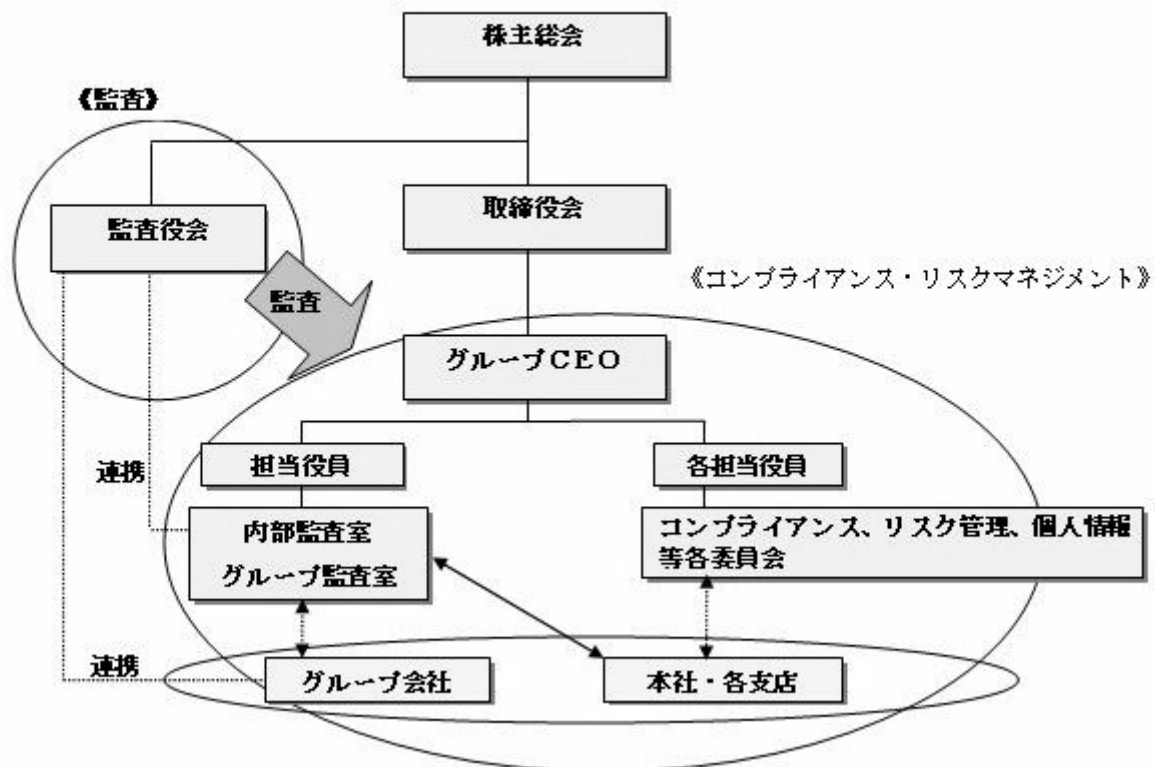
株主総会

《監査》

監査役会

取締役会

監査

《コンプライアンス・リスクマネジメント》

グループCEO

連携

担当役員

各担当役員

内部監査室
グループ監査室

コンプライアンス、リスク管理、個人情報等各委員会

連携

グループ会社

本社・各支店